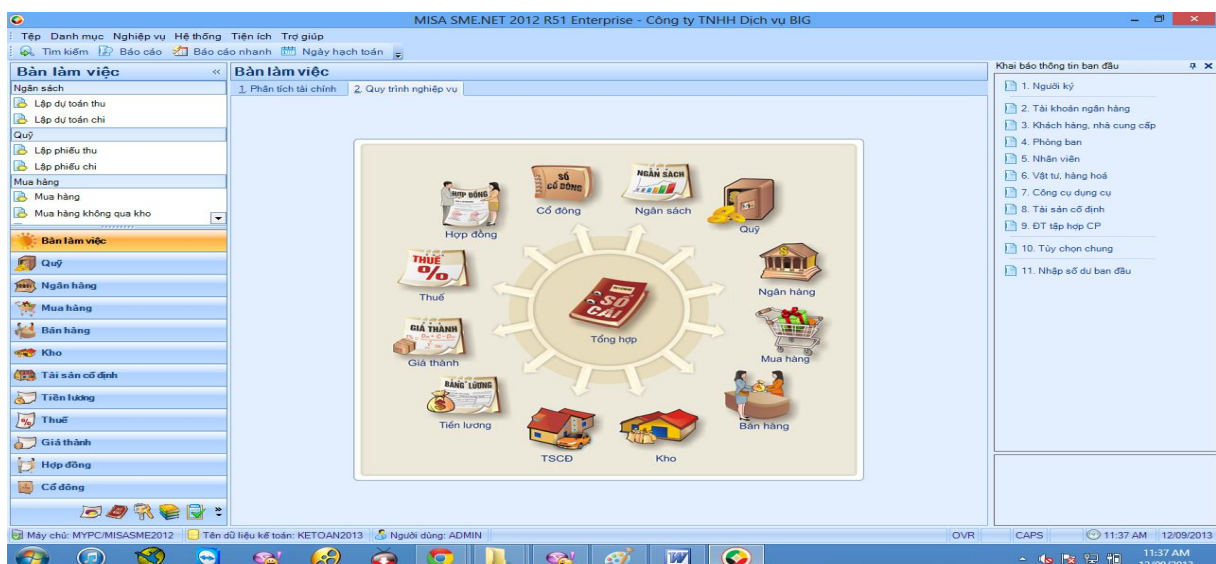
MISA SME.NET 2012 R51 Enterprise - Công ty TNHH Dịch vụ BIG

Tệp Danh mục Nghiệp vụ Hệ thống Tiện ích Trợ giúp

Tìm kiếm Báo cáo Báo cáo nhanh Ngày hạch toán

Bàn làm việc

Ngân sách
Lập dự toán thu
Lập dự toán chi
Quỹ
Lập phiếu thu
Lập phiếu chi
Mua hàng
Mua hàng
Mua hàng không qua kho

Bàn làm việc
Quỹ
Ngân hàng
Mua hàng
Bán hàng
Kho
Tài sản cố định
Tiền lương
Thuế
Giá thành
Hợp đồng
Cổ đông

Bàn làm việc
1. Phân tích tài chính
2. Quy trình nghiệp vụ

SỔ CỔ ĐÔNG
Cổ đông
NGÂN SÁCH
Ngân sách
HỢP ĐỒNG
Hợp đồng
Quỹ
THUẾ %
Thuế
Ngân hàng
SỔ CÁI
Tổng hợp
GIÁ THÀNH
Giá thành
Mua hàng
BẢNG LƯƠNG
Tiền lương
Bán hàng
TSCĐ
Kho

Khai báo thông tin ban đầu
1. Người ký
2. Tài khoản ngân hàng
3. Khách hàng, nhà cung cấp
4. Phòng ban
5. Nhân viên
6. Vật tư, hàng hoá
7. Công cụ dụng cụ
8. Tài sản cố định
9. ĐT tập hợp CP
10. Tùy chọn chung
11. Nhập số dư ban đầu

Máy chủ: MYPC/MISASME2012 Tên dữ liệu kế toán: KETOAN2013 Người dùng: ADMIN OVR CAPS 11:37 AM 12/09/2013

11:37 AM
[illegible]